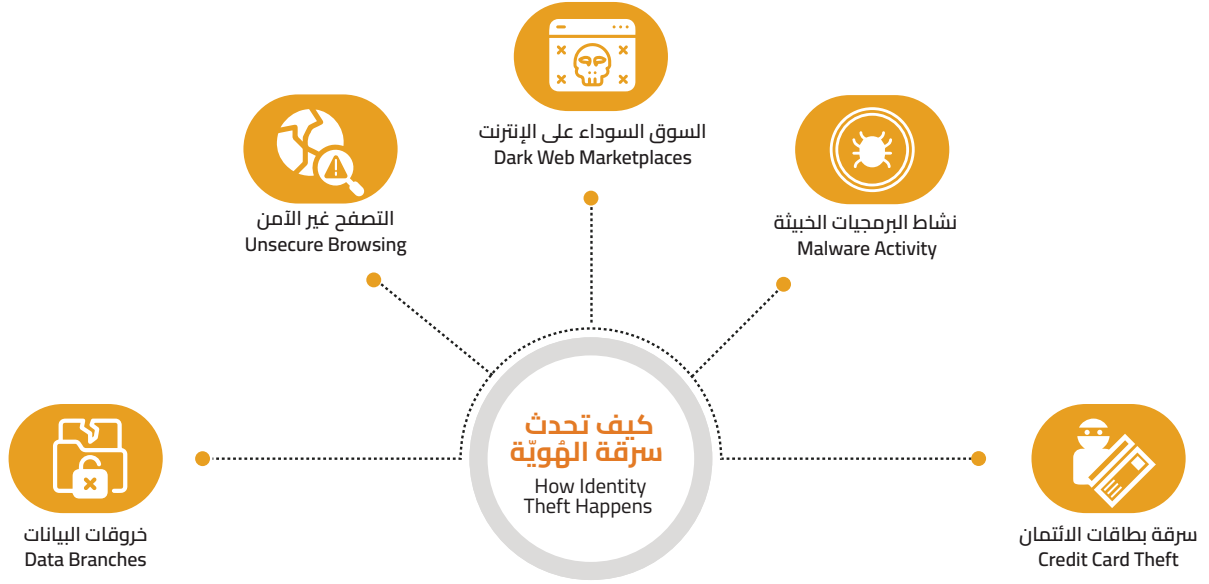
السوق السوداء على الإنترنت
Dark Web Marketplaces

التصفح غير الآمن
Unsecure Browsing

نشاط البرمجيات الخبيثة
Malware Activity

كيف تحدث سرقة الهُويّة
How Identity Theft Happens

خروقات البيانات
Data Branches

سرقة بطاقات الائتمان
Credit Card Theft